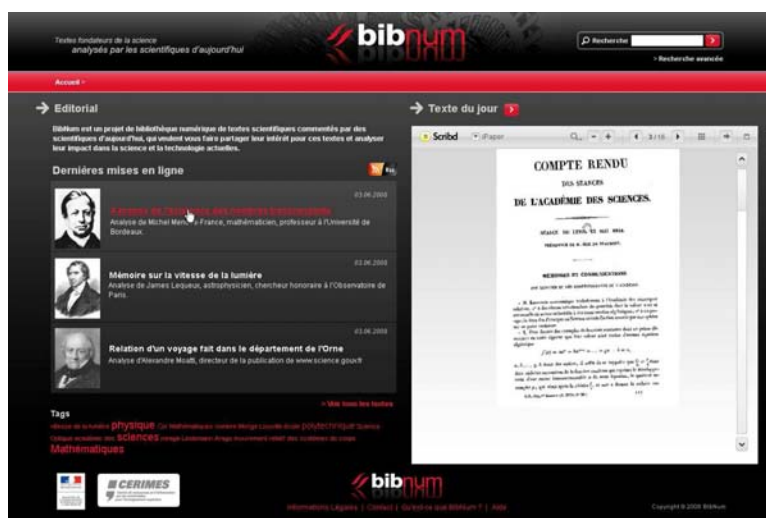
Textes fondateurs de la science
analysés par les scientifiques d'aujourd'hui

bibnum

Recherche

› Recherche avancée

Accueil ›

Editorial

BibNum est un projet de bibliothèque numérique de textes scientifiques commentés par des scientifiques d'aujourd'hui, qui veulent vous faire partager leur intérêt pour ces textes et analyser leur impact dans la science et la technologie actuelles.

Dernières mises en ligne

03.06.2008

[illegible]

Analyse de Michel Mén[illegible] France, mathématicien, professeur à l'Université de Bordeaux

03.06.2008

Mémoire sur la vitesse de la lumière

Analyse de James Lequeux, astrophysicien, chercheur honoraire à l'Observatoire de Paris.

03.06.2008

Relation d'un voyage fait dans le département de l'Orne

Analyse d'Alexandre Moatti, directeur de la publication de www.science.gouv.fr

› Voir tous les textes

Tags

vitesse de la lumière physique Cie Mathématiques matière Monge Louville école polytechnique Science Collège académie des sciences voyage Lieutenant Arago mouvement relatif des tourbillons de corps Mathématiques

Texte du jour

Scribd iPaper 3 / 16

COMPTE RENDU
DES SÉANCES
DE L'ACADÉMIE DES SCIENCES.

SÉANCE DU LUNDI 17 MAI 1858.
PRÉSIDENCE DE M. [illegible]

MÉMOIRES ET COMMUNICATIONS
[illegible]

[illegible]

CERIMES

bibnum

Informations Légales | Contact | Qu'est-ce que BibNum ? | Aide

Copyright © 2008 BibNum